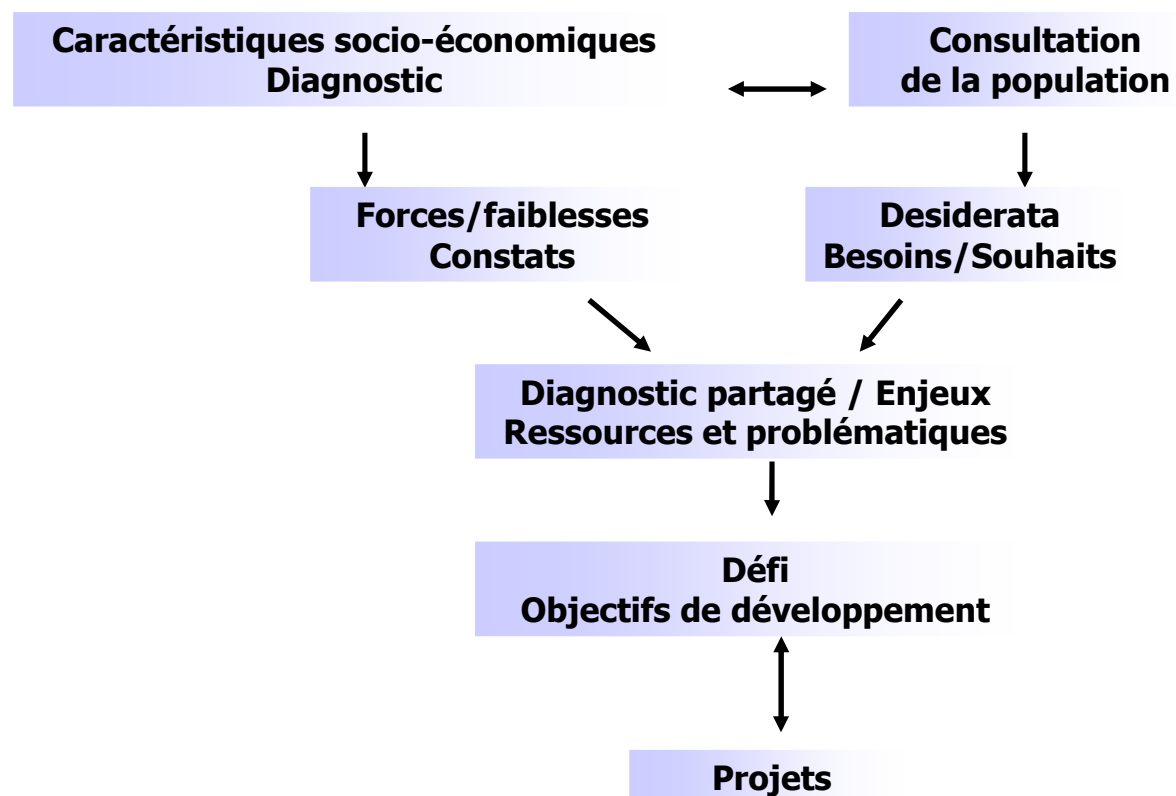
Caractéristiques socio-économiques
Diagnostic

Consultation
de la population

Forces/faiblesses
Constats

Desiderata
Besoins/Souhaits

Diagnostic partagé / Enjeux
Ressources et problématiques

Défi
Objectifs de développement

Projets